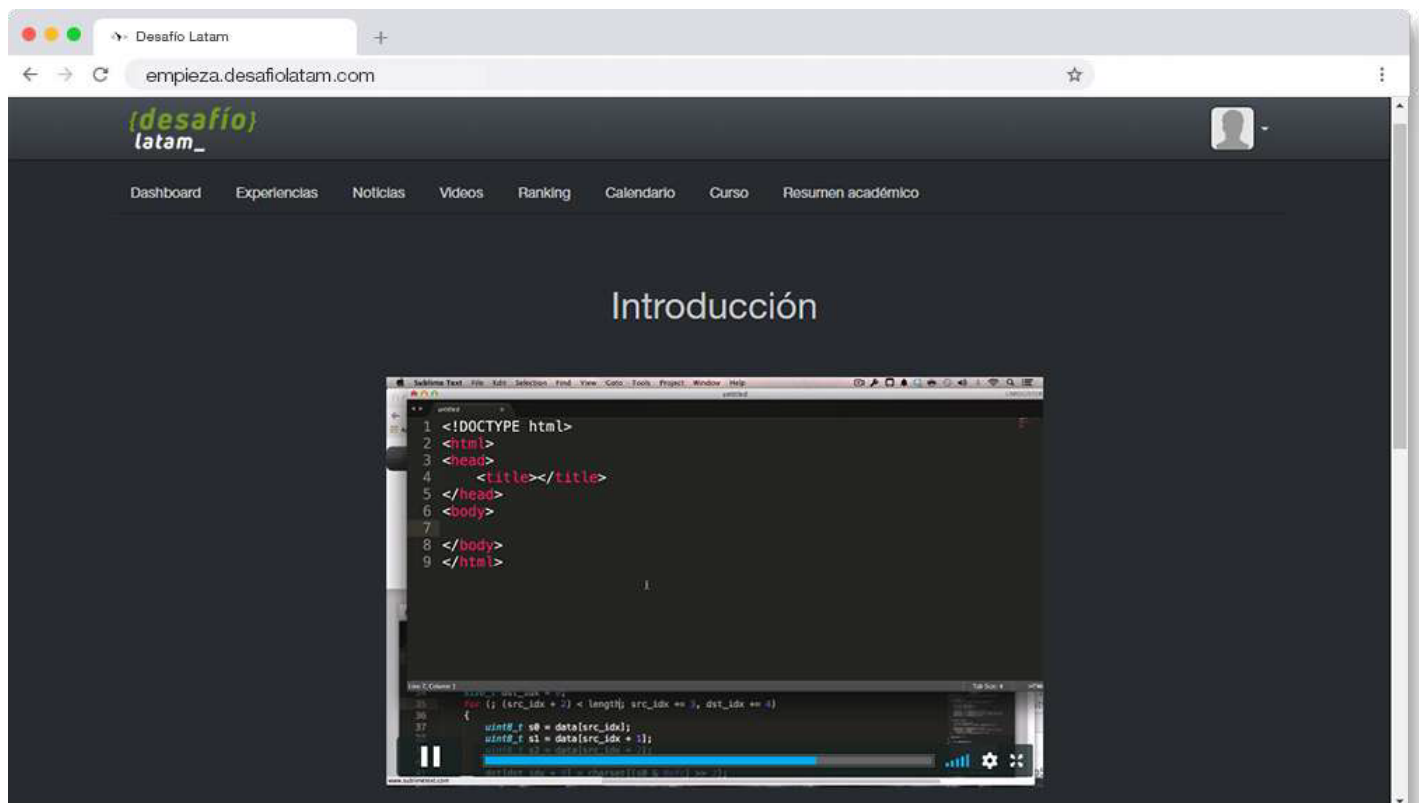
Desafío Latam

empieza.desafiolatam.com

{desafío}
latam_

Dashboard Experiencias Noticias Videos Ranking Calendario Curso Resumen académico

Introducción

Sublime Text File Edit Selection Find View Goto Tools Project Window Help

1 <!DOCTYPE html>
2 <html>
3 <head>
4 <title></title>
5 </head>
6 <body>
7
8 </body>
9 </html>

for (; (src_idx + 2) < length; src_idx += 3, dst_idx += 4)
{
uint8_t s0 = data[src_idx];
uint8_t s1 = data[src_idx + 1];
uint8_t s2 = data[src_idx + 2];